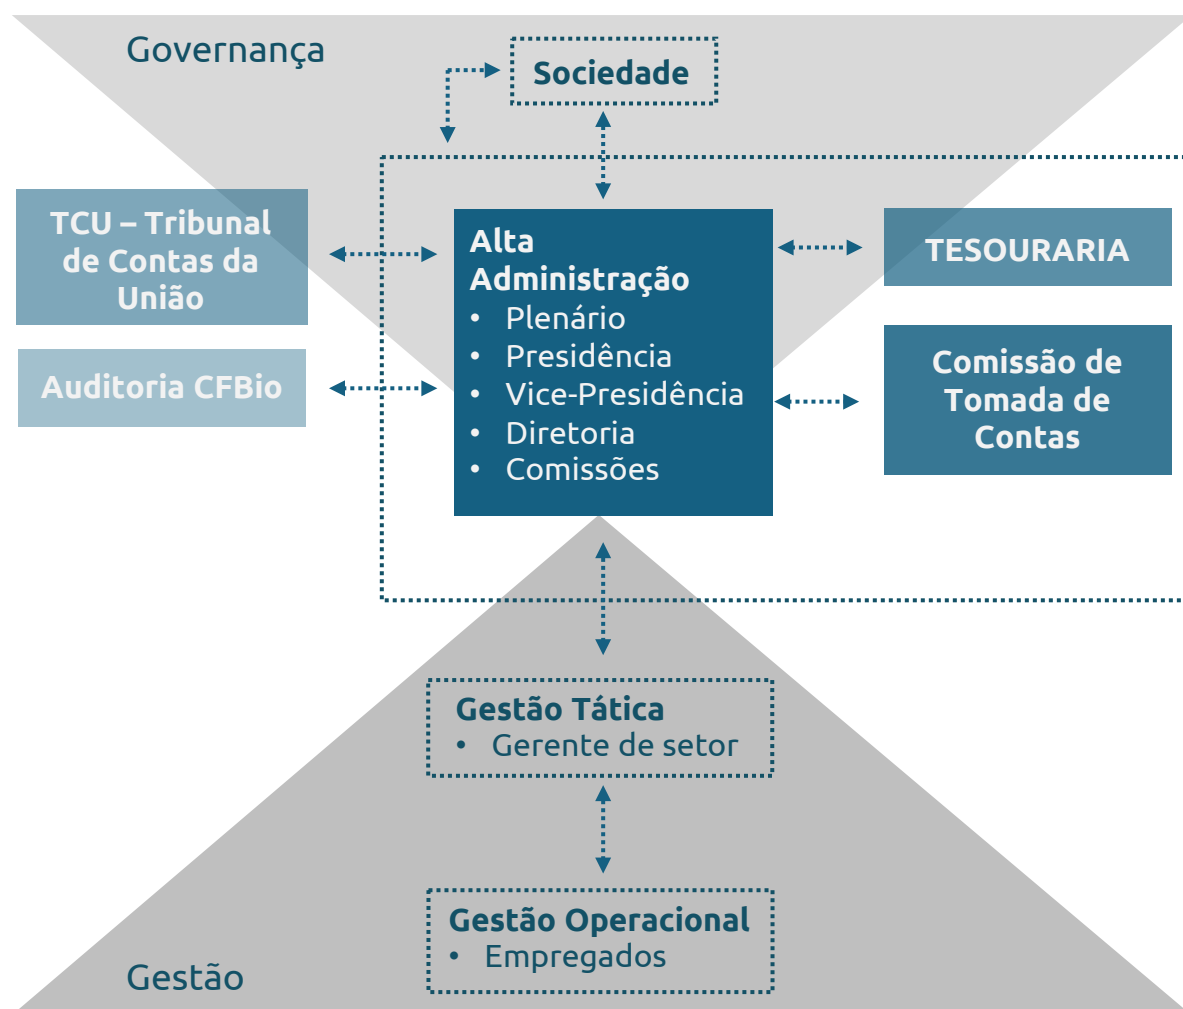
Governança

Sociedade

TCU – Tribunal de Contas da União

Auditoria CFBio

Alta Administração
• Plenário
• Presidência
• Vice-Presidência
• Diretoria
• Comissões

TESOURARIA

Comissão de Tomada de Contas

Gestão Tática
• Gerente de setor

Gestão Operacional
• Empregados

Gestão